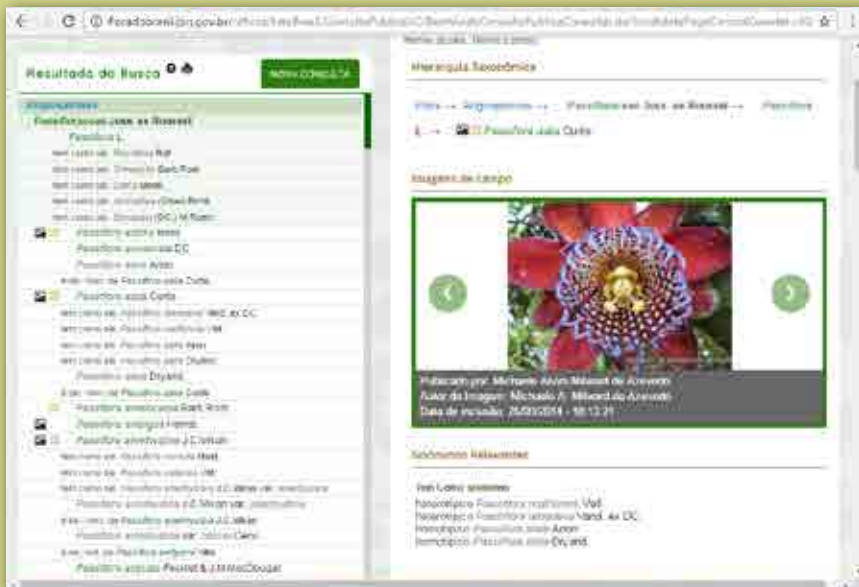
floradobrasil.jbrj.gov.br/reflora/listaBrasil/ConsultaPublicaUC/BemVindoConsultaPublicaConsultar.do?invalidatePageControlCounter=

Resultado da Busca

NOVA CONSULTA

Angiospermas
Passifloraceae Juss. ex Roussel
Passiflora L.
tem como sin. Passiflora Rafi
tem como sin. Disemma Bart.Roth
tem como sin. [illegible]
tem como sin. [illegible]
tem como sin. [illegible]
Passiflora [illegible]
Passiflora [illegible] DC.
Passiflora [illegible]
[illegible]
Passiflora alata Curtis
tem como sin. Passiflora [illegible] Mill. ex DC.
tem como sin. Passiflora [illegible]
tem como sin. Passiflora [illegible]
tem como sin. Passiflora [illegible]
Passiflora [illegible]
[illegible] Passiflora alata Curtis
Passiflora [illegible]
Passiflora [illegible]
Passiflora amethystina J.C.Mikan
tem como sin. Passiflora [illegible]
tem como sin. Passiflora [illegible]
tem como sin. Passiflora amethystina J.C.Mikan var. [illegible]
Passiflora amethystina J.C.Mikan var. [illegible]
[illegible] Passiflora amethystina J.C.Mikan
Passiflora amethystina var. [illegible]
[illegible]
Passiflora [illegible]

Hierarquia Taxonômica

Flora → Angiospermas → Passifloraceae Juss. ex Roussel → Passiflora L. → Passiflora alata Curtis

Imagens de campo

Publicado por: Michaele Alvim Milward de Azevedo
Autor da Imagem: Michaele A. Milward de Azevedo
Data de inclusão: 26/03/2014 - 18:12:31

Sinônimos Relacionados

Tem Como sinônimo
Heterotípico Passiflora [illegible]
Heterotípico Passiflora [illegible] Vand. ex DC.
Homotípico Passiflora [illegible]
Homotípico Passiflora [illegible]